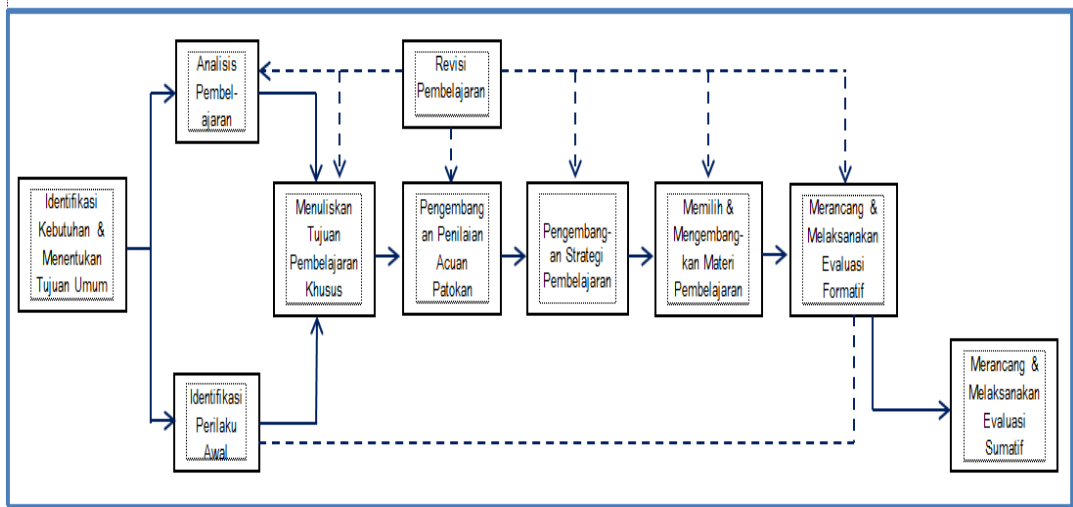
Identifikasi Kebutuhan & Menentukan Tujuan Umum

Analisis Pembelajaran

Revisi Pembelajaran

Identifikasi Perilaku Awal

Menuliskan Tujuan Pembelajaran Khusus

Pengembangan Penilaian Acuan Patokan

Pengembangan Strategi Pembelajaran

Memilih & Mengembangkan Materi Pembelajaran

Merancang & Melaksanakan Evaluasi Formatif

Merancang & Melaksanakan Evaluasi Sumatif